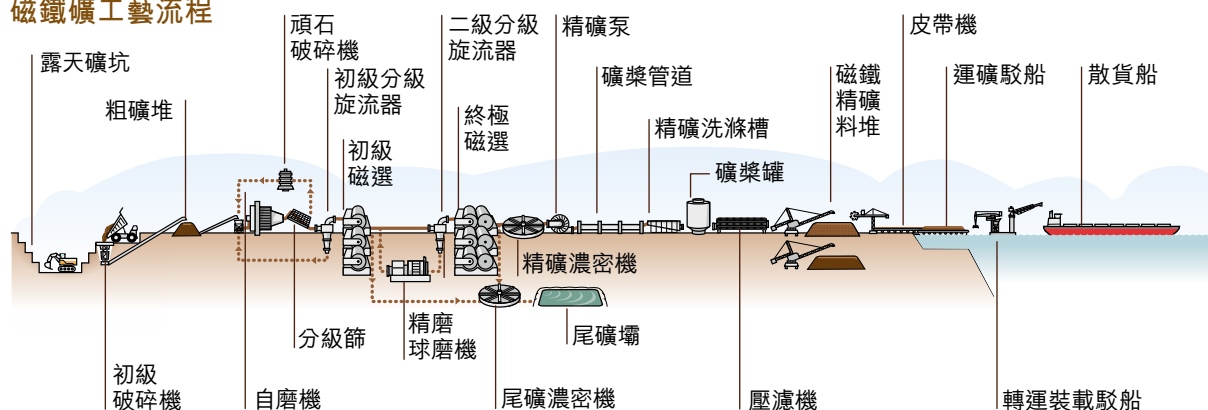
磁鐵礦工藝流程

露天礦坑

粗礦堆

頑石破碎機

初級分級旋流器

初級磁選

二級分級旋流器

終極磁選

精礦泵

礦漿管道

精礦洗滌槽

礦漿罐

磁鐵精礦料堆

皮帶機

運礦駁船

散貨船

精礦濃密機

分級篩

精磨球磨機

尾礦壩

初級破碎機

自磨機

尾礦濃密機

壓濾機

轉運裝載駁船